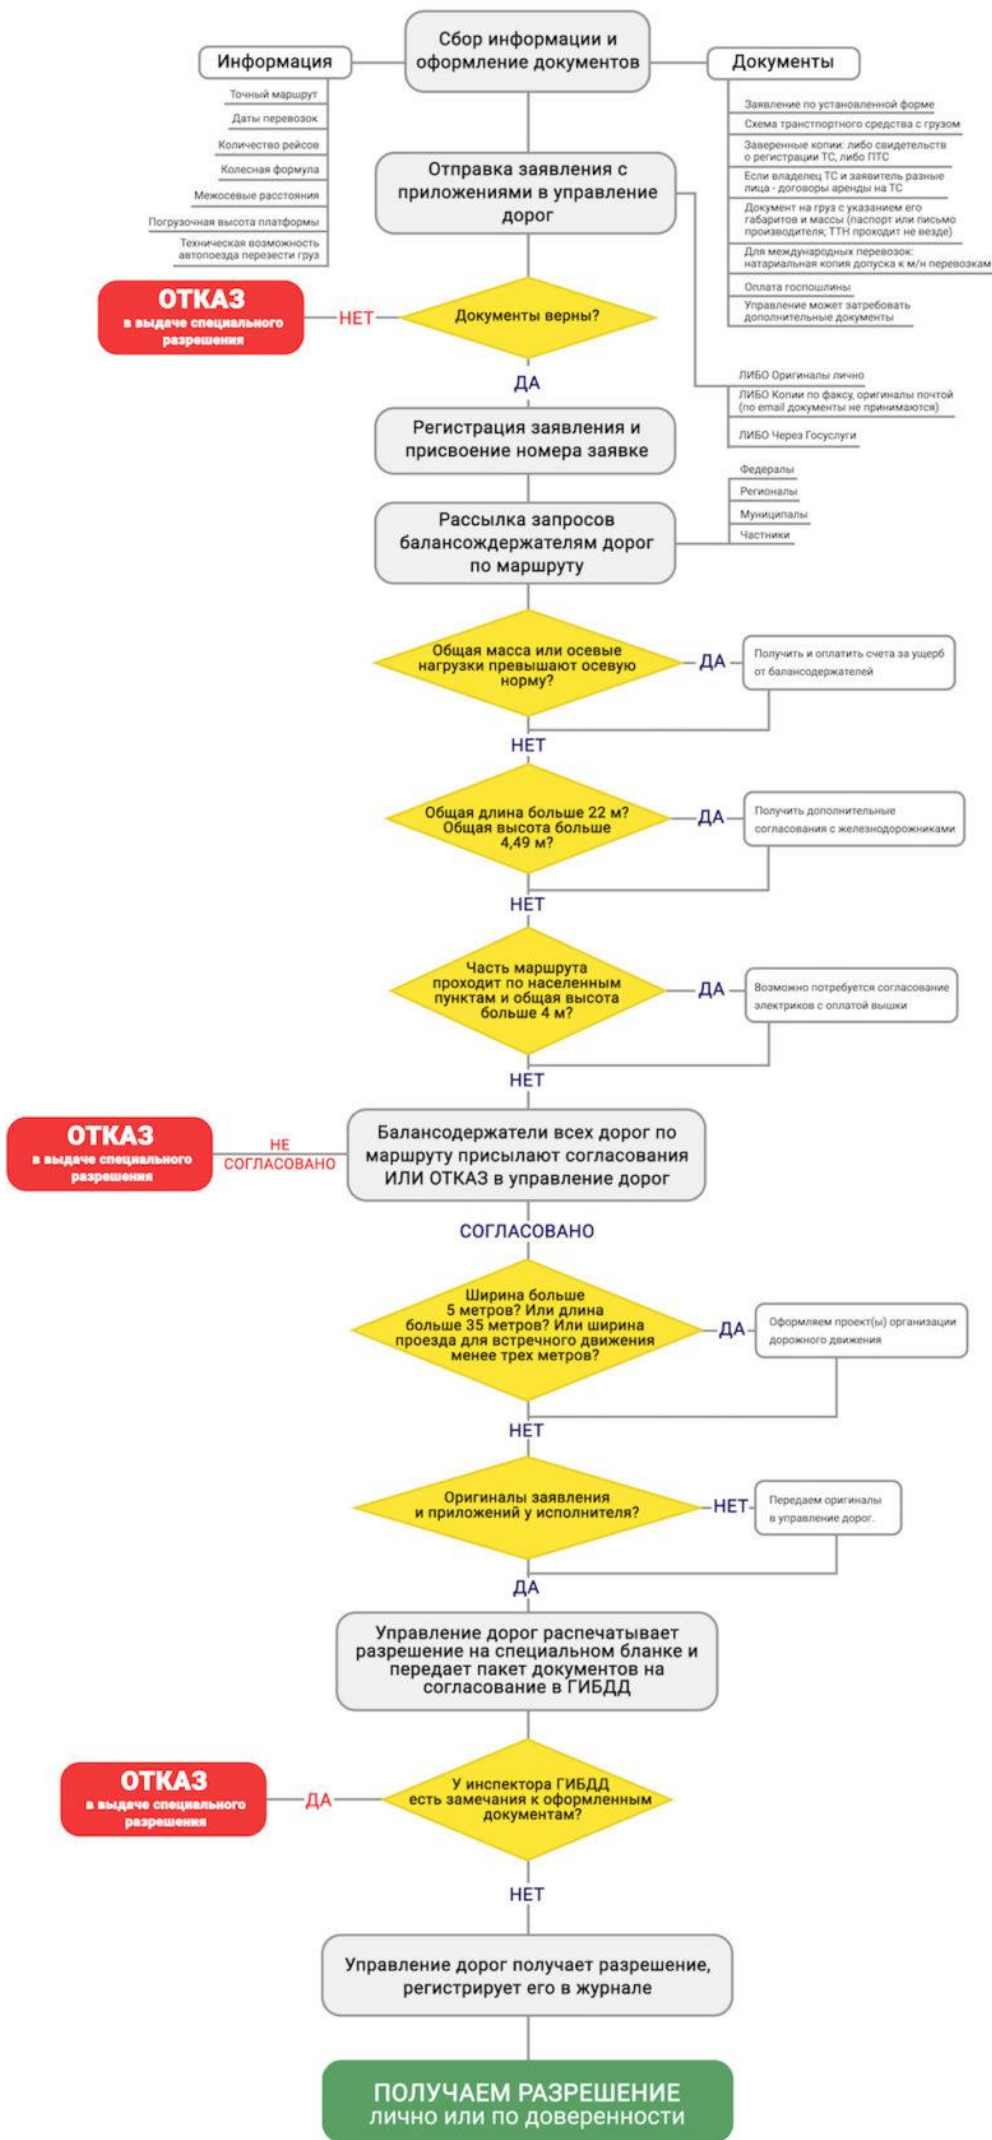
Информация

Сбор информации и оформление документов

Документы

Точный маршрут
Даты перевозок
Количество рейсов
Колесная формула
Межосевые расстояния
Погрузочная высота платформы
Техническая возможность автопоезда перевезти груз

Заявление по установленной форме
Схема транспортного средства с грузом
Заверенные копии: либо свидетельств о регистрации ТС, либо ПТС
Если владелец ТС и заявитель разные лица - договоры аренды на ТС
Документ на груз с указанием его габаритов и массы (паспорт или письмо производителя; ТТН проходит не везде)
Для международных перевозок: натариальная копия допуска к м/н перевозкам
Оплата госпошлины
Управление может затребовать дополнительные документы

Отправка заявления с приложениями в управление дорог

ОТКАЗ в выдаче специального разрешения

НЕТ

Документы верны?

ДА

ЛИБО Оригиналы лично
ЛИБО Копии по факсу, оригиналы почтой (по email документы не принимаются)
ЛИБО Через Госуслуги

Регистрация заявления и присвоение номера заявке

Федералы
Регионалы
Муниципалы
Частники

Рассылка запросов балансодержателям дорог по маршруту

Общая масса или осевые нагрузки превышают осевую норму?

ДА

Получить и оплатить счета за ущерб от балансодержателей

НЕТ

Общая длина больше 22 м? Общая высота больше 4,49 м?

ДА

Получить дополнительные согласования с железнодорожниками

НЕТ

Часть маршрута проходит по населенным пунктам и общая высота больше 4 м?

ДА

Возможно потребуется согласование электриков с оплатой вышки

НЕТ

ОТКАЗ в выдаче специального разрешения

НЕ СОГЛАСОВАНО

Балансодержатели всех дорог по маршруту присылают согласования ИЛИ ОТКАЗ в управление дорог

СОГЛАСОВАНО

Ширина больше 5 метров? Или длина больше 35 метров? Или ширина проезда для встречного движения менее трех метров?

ДА

Оформляем проект(ы) организации дорожного движения

НЕТ

Оригиналы заявления и приложений у исполнителя?

НЕТ

Передаем оригиналы в управление дорог.

ДА

Управление дорог распечатывает разрешение на специальном бланке и передает пакет документов на согласование в ГИБДД

ОТКАЗ в выдаче специального разрешения

ДА

У инспектора ГИБДД есть замечания к оформленным документам?

НЕТ

Управление дорог получает разрешение, регистрирует его в журнале

ПОЛУЧАЕМ РАЗРЕШЕНИЕ
лично или по доверенности